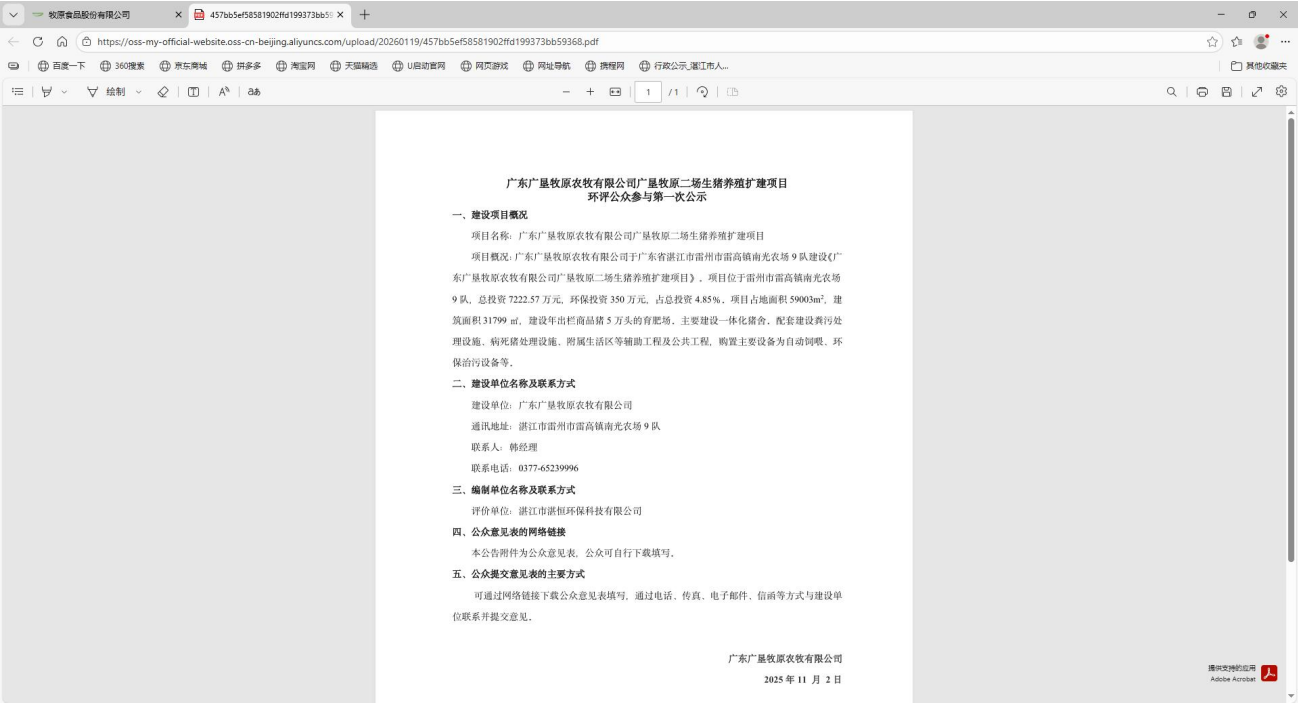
牧原食品股份有限公司 ×
457bb5ef58581902ffd199373bb59 ×
+

https://oss-my-official-website.oss-cn-beijing.aliyuncs.com/upload/20260119/457bb5ef58581902ffd199373bb59368.pdf

百度一下 360搜索 京东商城 拼多多 淘宝网 天猫精选 U启动官网 网页游戏 网址导航 携程网 行政公示_湛江市人... 其他收藏夹

绘制 A 
1 /1

广东广垦牧原农牧有限公司广垦牧原二场生猪养殖扩建项目
环评公众参与第一次公示

一、建设项目概况

项目名称：广东广垦牧原农牧有限公司广垦牧原二场生猪养殖扩建项目

项目概况：广东广垦牧原农牧有限公司于广东省湛江市雷州市雷高镇南光农场9队建设《广东广垦牧原农牧有限公司广垦牧原二场生猪养殖扩建项目》，项目位于雷州市雷高镇南光农场9队，总投资7222.57万元，环保投资350万元，占总投资4.85%，项目占地面积59003m$^2$，建筑面积31799 ㎡，建设年出栏商品猪5万头的育肥场，主要建设一体化猪舍，配套建设粪污处理设施、病死猪处理设施、附属生活区等辅助工程及公共工程，购置主要设备为自动饲喂、环保治污设备等。

二、建设单位名称及联系方式

建设单位：广东广垦牧原农牧有限公司

通讯地址：湛江市雷州市雷高镇南光农场9队

联系人：韩经理

联系电话：0377-65239996

三、编制单位名称及联系方式

评价单位：湛江市湛恒环保科技有限公司

四、公众意见表的网络链接

本公告附件为公众意见表，公众可自行下载填写。

五、公众提交意见表的主要方式

可通过网络链接下载公众意见表填写，通过电话、传真、电子邮件、信函等方式与建设单位联系并提交意见。

广东广垦牧原农牧有限公司
2025年11月2日

提供支持的应用
Adobe Acrobat